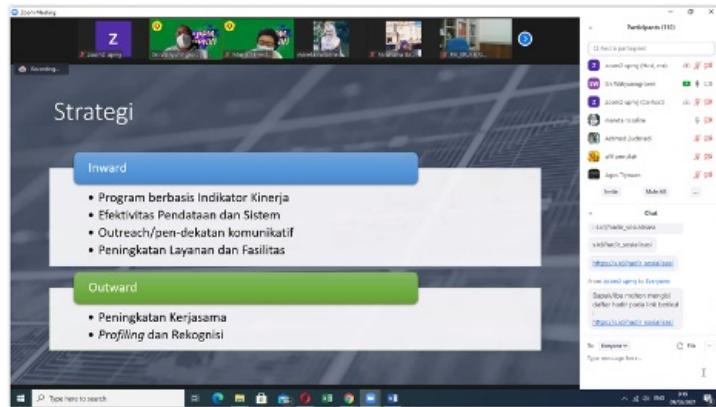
Zoom Meeting

Recording...

Strategi

Inward

• Program berbasis Indikator Kinerja
• Efektivitas Pendataan dan Sistem
• Outreach/pen-dekatan komunikatif
• Peningkatan Layanan dan Fasilitas

Outward

• Peningkatan Kerjasama
• *Profiling* dan Rekognisi

Participants (110)

Find a participant

Invite

Mute All

Chat

From zoom3 ugm to Everyone:

Sapaan Bapak/Ibu mohon mengisi daftar hadir pada link berikut

To: Everyone

File

Type message here...

Type here to search